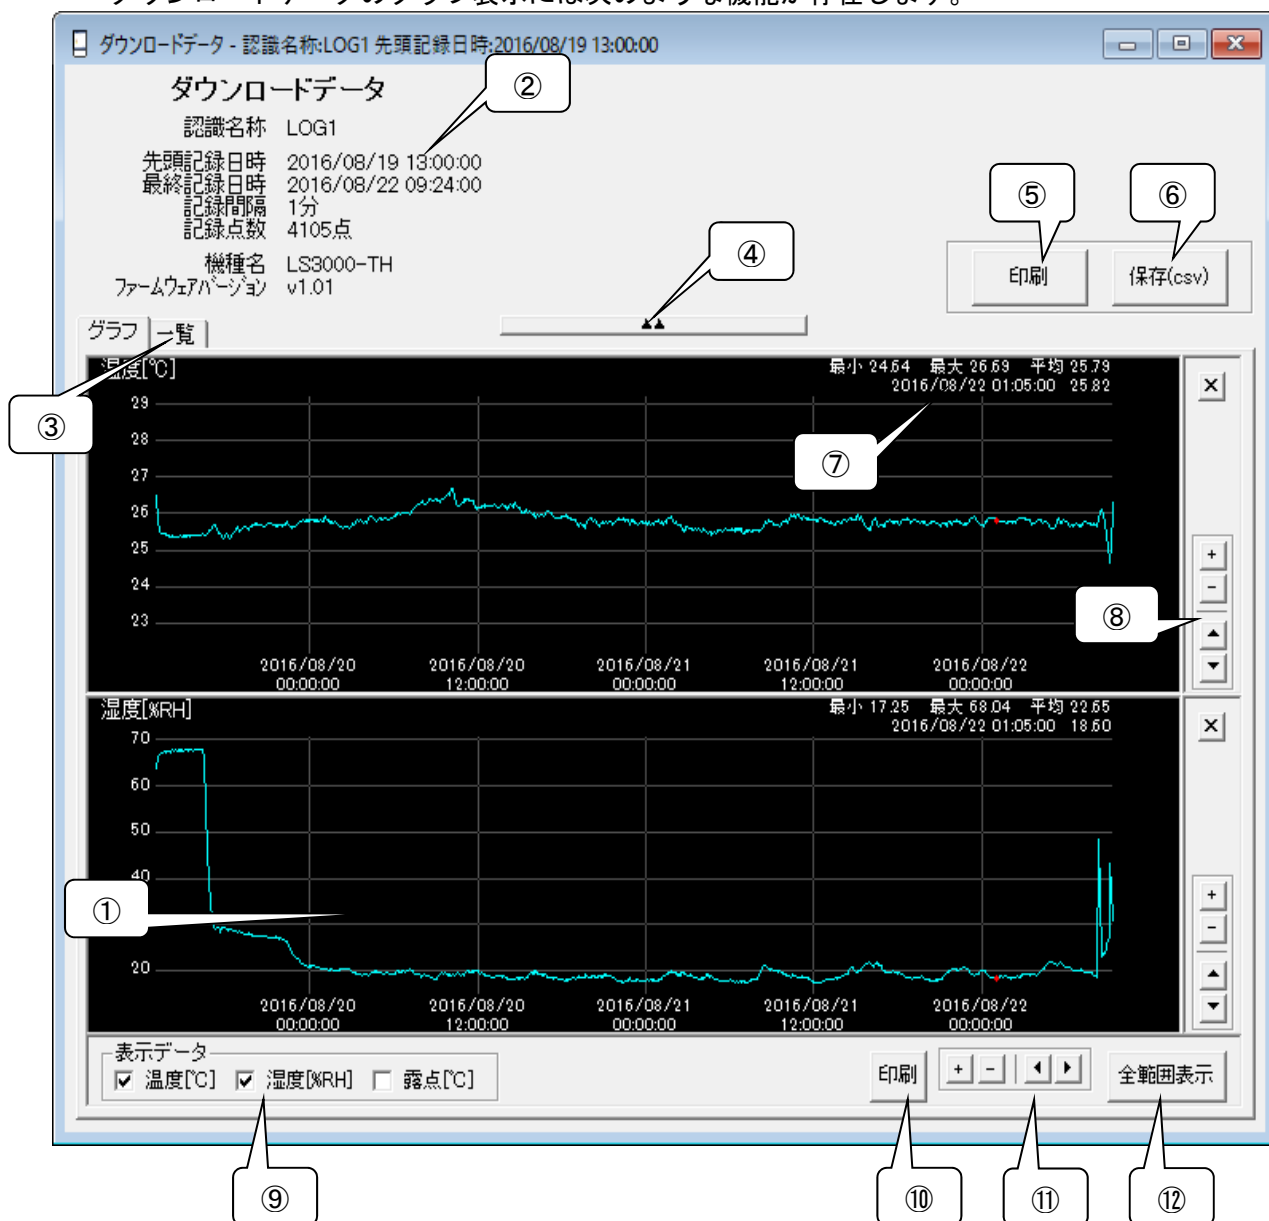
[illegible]

ダウンロードデータ - 認識名称:LOG1 先頭記録日時:2016/08/19 13:00:00

ダウンロードデータ
認識名称 LOG1
先頭記録日時 2016/08/19 13:00:00
最終記録日時 2016/08/22 09:24:00
記録間隔 1分
記録点数 4105点
機種名 LS3000-TH
ファームウェアバージョン v1.01

②
⑤
⑥
④
印刷
保存(csv)

グラフ 一覧
③

温度[℃]
最小 24.64 最大 26.69 平均 25.79
2016/08/22 01:05:00 25.82
29
28
27
26
25
24
23
⑦
⑧
2016/08/20 00:00:00
2016/08/20 12:00:00
2016/08/21 00:00:00
2016/08/21 12:00:00
2016/08/22 00:00:00

湿度[%RH]
最小 17.25 最大 68.04 平均 22.65
2016/08/22 01:05:00 18.60
70
60
50
40
20
①
2016/08/20 00:00:00
2016/08/20 12:00:00
2016/08/21 00:00:00
2016/08/21 12:00:00
2016/08/22 00:00:00

表示データ
温度[℃] 湿度[%RH] 露点[℃]
印刷
+ -
全範囲表示

⑨ ⑩ ⑪ ⑫